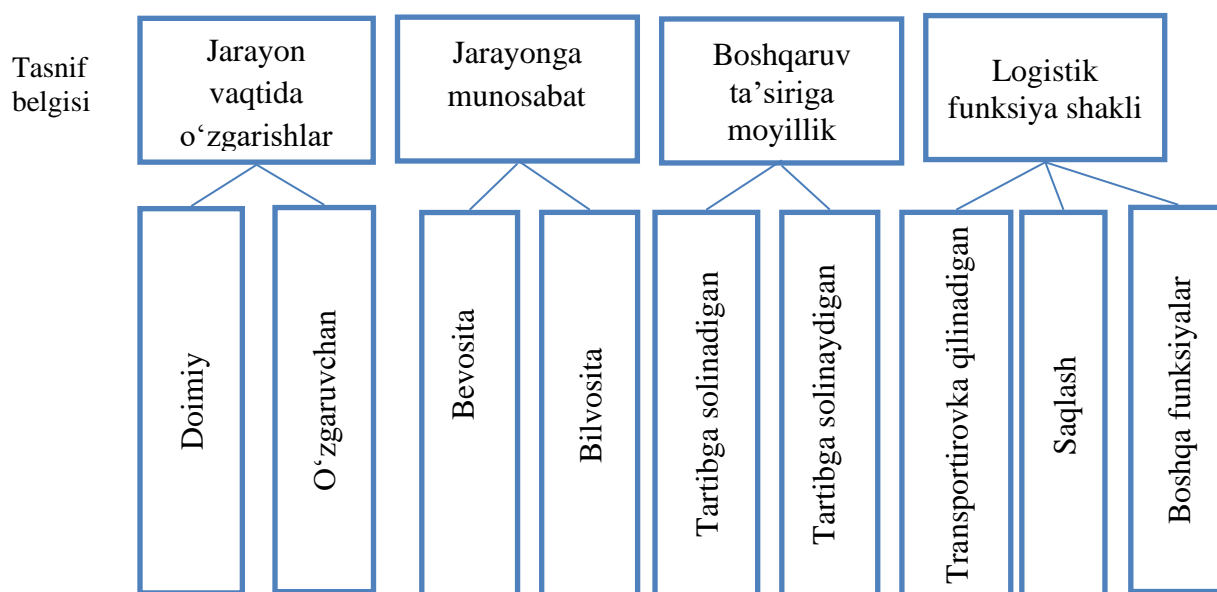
Tasnif belgisi

Jarayon vaqtida o‘zgarishlar

Jarayonga munosabat

Boshqaruv ta’siriga moyillik

Logistik funksiya shakli

Doimiy

O‘zgaruvchan

Bevosita

Bilvosita

Tartibga solinadigan

Tartibga solinaydigan

Transportirovka qilinadigan

Saqlash

Boshqa funksiyalar